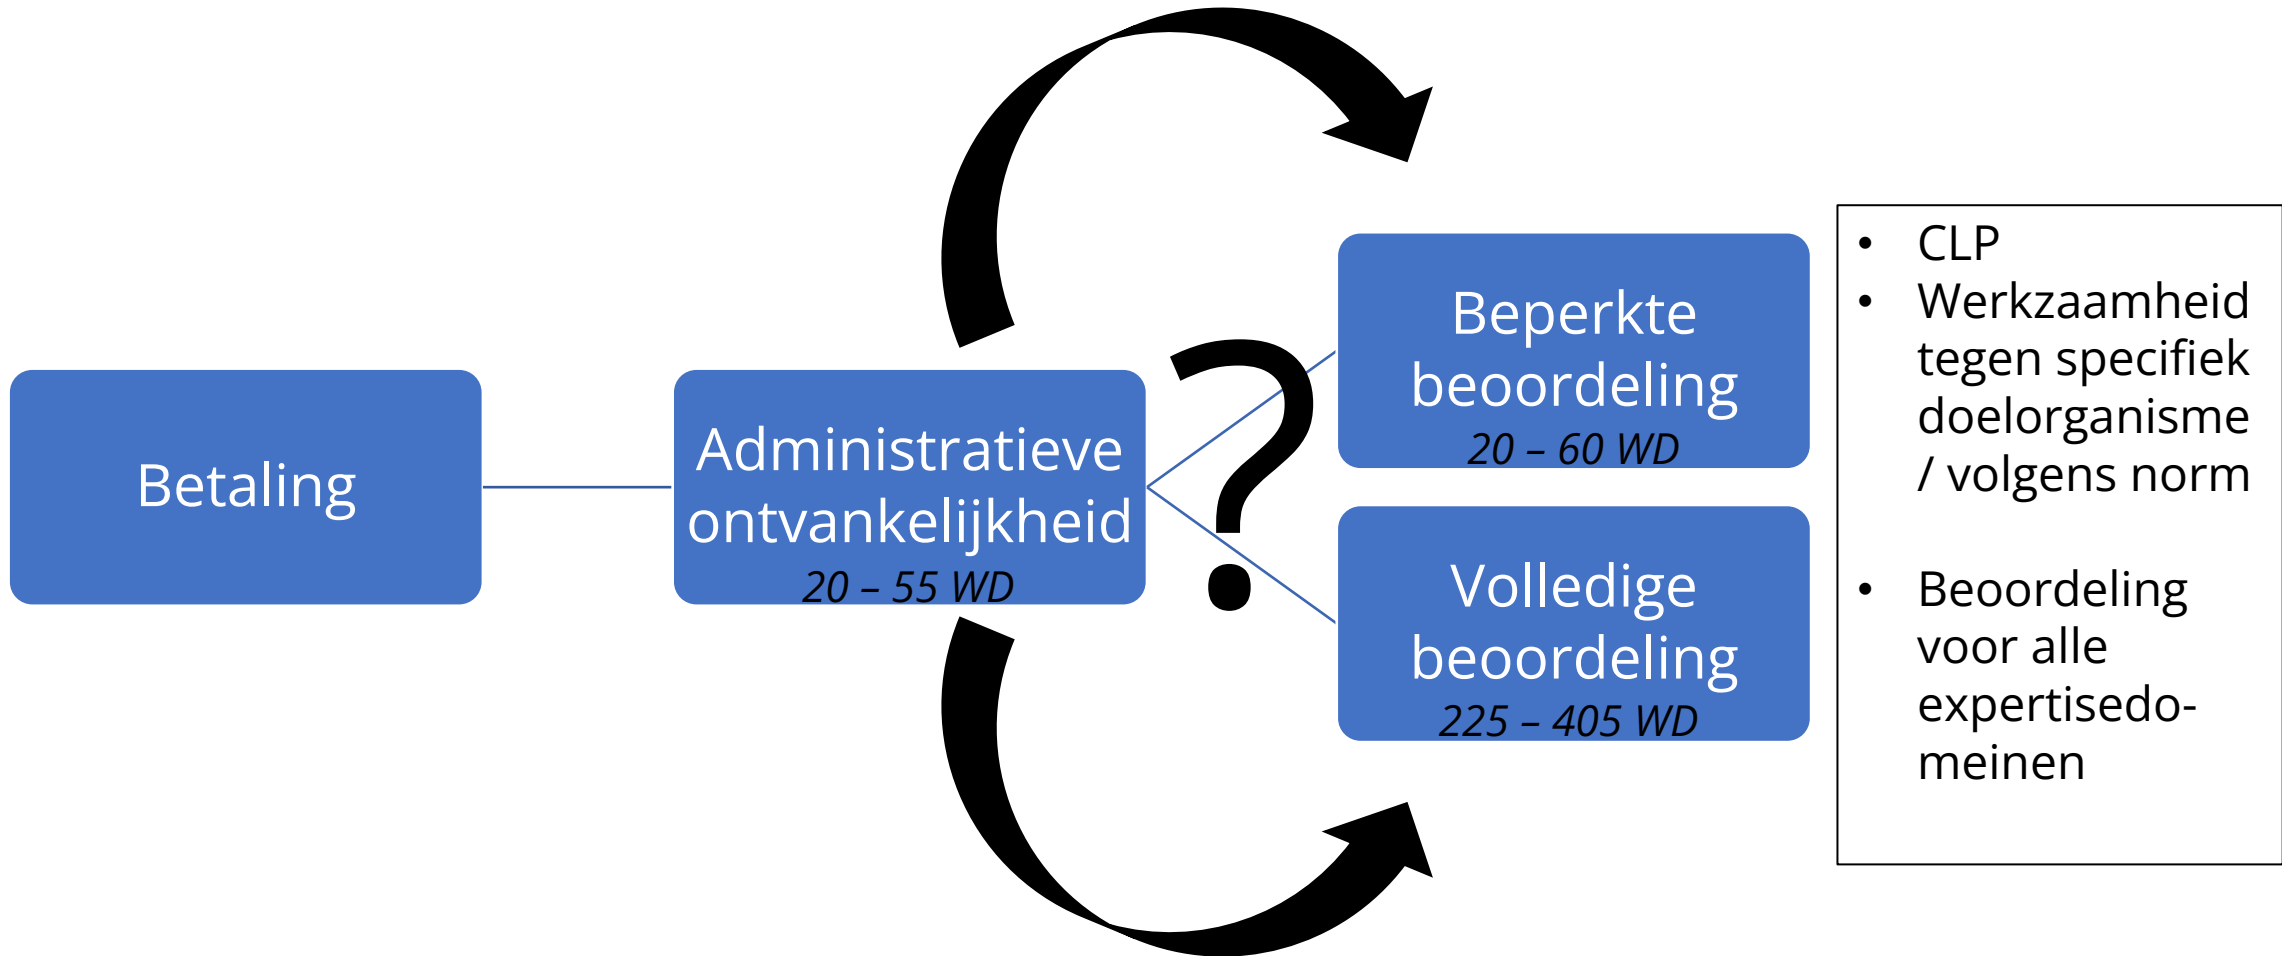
Betaling

Administratieve ontvankelijkheid
20 – 55 WD

?

Beperkte beoordeling
20 – 60 WD

Volledige beoordeling
225 – 405 WD

- CLP
- Werkzaamheid tegen specifiek doelorganisme / volgens norm

- Beoordeling voor alle expertisedomeinen